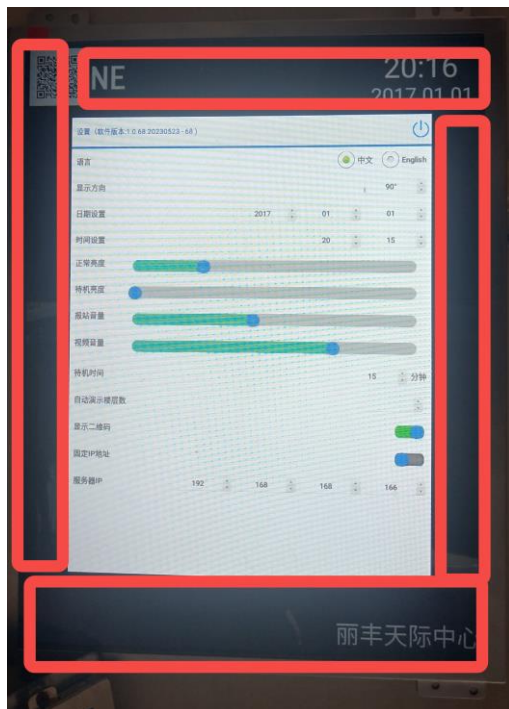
NE

20:16
2017.01.01

设置（软件版本:1.0.68 20230523 - 68）

语言 中文 English

显示方向 90°

日期设置 2017 01 01

时间设置 20 15

正常亮度

待机亮度

报站音量

视频音量

待机时间 15 分钟

自动演示楼层数

显示二维码

固定IP地址

服务器IP 192 168 168 166

丽丰天际中心